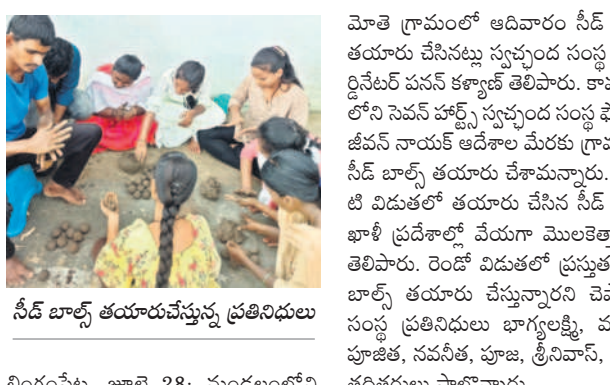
సీడ్ బాల్స్ తయారుచేస్తున్న ప్రతినిధులు

మోతె గ్రామంలో ఆదివారం సీడ్ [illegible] తయారు చేసినట్లు స్వచ్ఛంద సంస్థ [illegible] ర్డినేటర్ పవన్ కళ్యాణ్ తెలిపారు. కా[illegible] లోని సెవన్ హార్ట్స్ స్వచ్ఛంద సంస్థ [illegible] జీవన్ నాయక్ ఆదేశాల మేరకు గ్రా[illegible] సీడ్ బాల్స్ తయారు చేశామన్నారు. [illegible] టి విడుతలో తయారు చేసిన సీడ్ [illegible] ఖాళీ ప్రదేశాల్లో వేయగా మొలకెత్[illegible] తెలిపారు. రెండో విడుతలో ప్రస్తుత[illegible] బాల్స్ తయారు చేస్తున్నారని చెప్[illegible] సంస్థ ప్రతినిధులు భాగ్యలక్ష్మి, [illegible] పూజిత, నవనీత, పూజ, శ్రీనివాస్, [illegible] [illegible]

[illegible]పేట, జూలై 28: మండలంలోని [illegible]